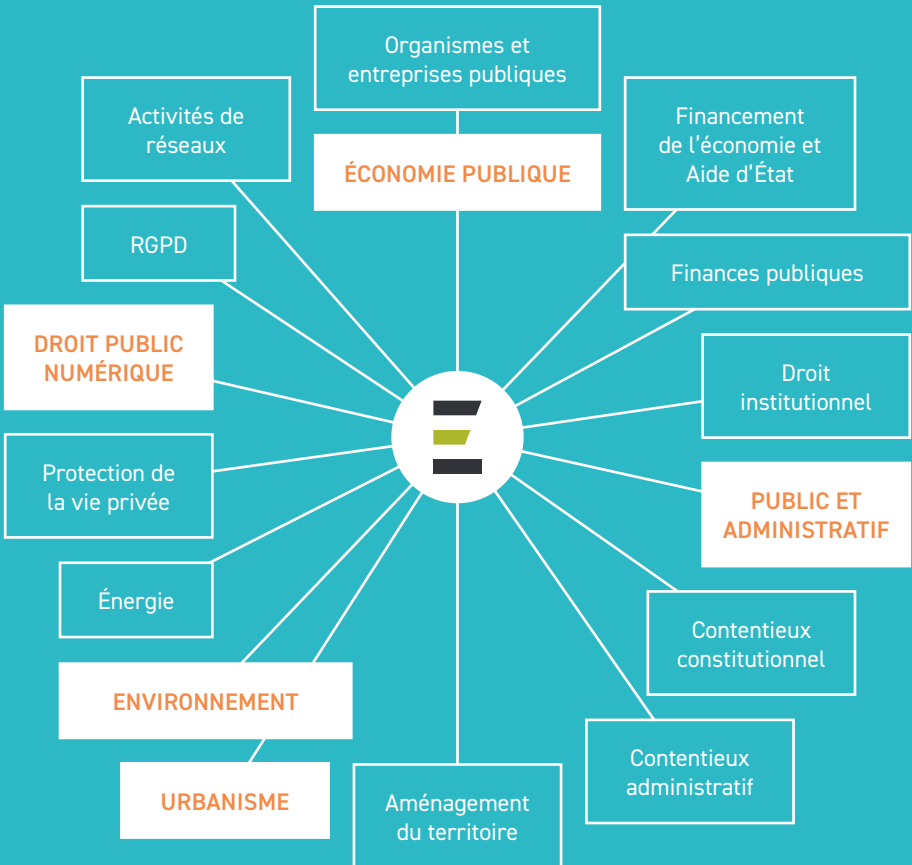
Organismes et entreprises publiques

ÉCONOMIE PUBLIQUE

Activités de réseaux

Financement de l'économie et Aide d'État

RGPD

Finances publiques

DROIT PUBLIC NUMÉRIQUE

Droit institutionnel

Protection de la vie privée

PUBLIC ET ADMINISTRATIF

Énergie

Contentieux constitutionnel

ENVIRONNEMENT

Contentieux administratif

URBANISME

Aménagement du territoire